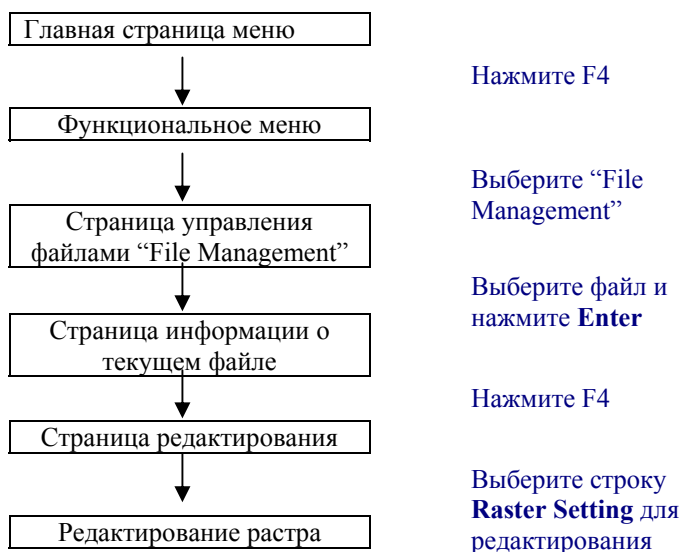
Главная страница меню

Нажмите F4

Функциональное меню

Выберите “File Management”

Страница управления файлами “File Management”

Выберите файл и нажмите **Enter**

Страница информации о текущем файле

Нажмите F4

Страница редактирования

Выберите строку **Raster Setting** для редактирования

Редактирование растра